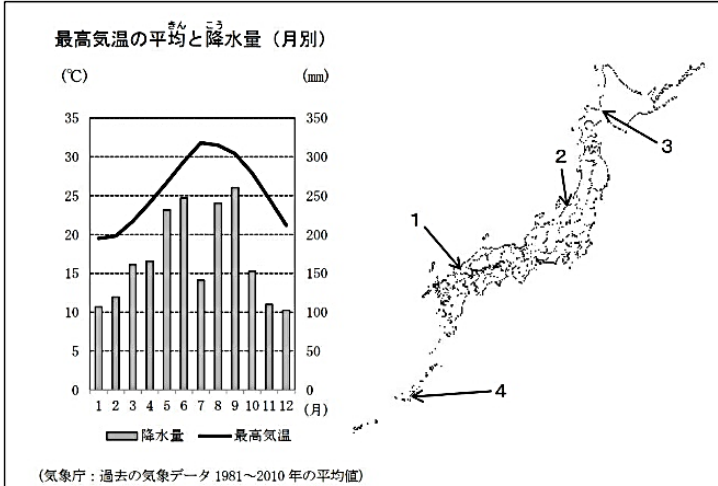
最高気温の平均と降水量（月別）

きん　こう

(℃)
(㎜)

35 30 25 20 15 10 5 0

350 300 250 200 150 100 50 0

1 2 3 4 5 6 7 8 9 10 11 12 (月)

降水量　最高気温

1

2

3

4

(気象庁：過去の気象データ 1981～2010 年の平均値)